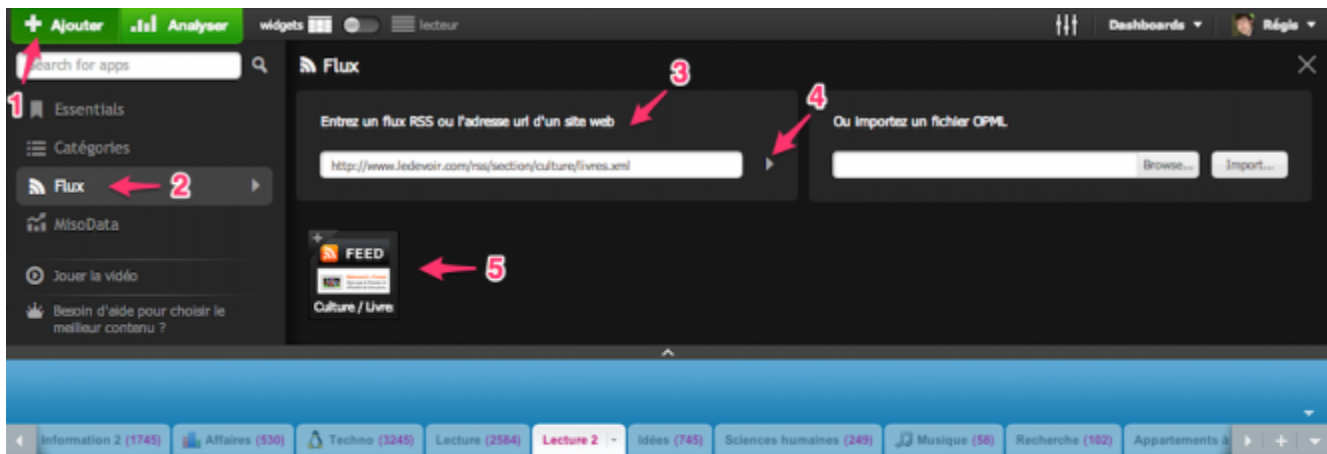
+ Ajouter Analyser widgets lecteur Dashboards ▾ Régis ▾

Search for apps

1 Essentials

Catégories

Flux 2

MisoData

Jouer la vidéo

Besoin d'aide pour choisir le meilleur contenu ?

Flux

3

Entrez un flux RSS ou l'adresse url d'un site web

http://www.ledevoir.com/rss/section/culture/livres.xml

4

Ou importez un fichier OPML

Browse... Import...

FEED

Culture / Livre

5

Information 2 (1745) Affaires (530) Techno (3245) Lecture (2584) Lecture 2 Idées (745) Sciences humaines (249) Musique (58) Recherche (102) Appartements à